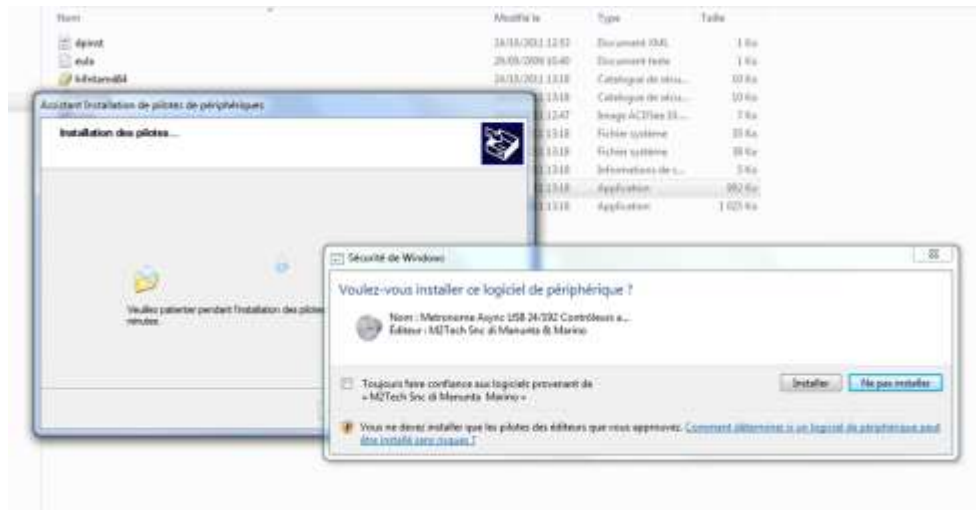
Nom | Modifié le | Type | Taille

dpinst | 24/10/2011 12:53 | Document XML | 1 Ko
eula | 29/05/2008 10:40 | Document texte | 1 Ko
hifistarm64 | 24/10/2011 13:18 | Catalogue de sécu... | 10 Ko
| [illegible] 13:18 | Catalogue de sécu... | 10 Ko
| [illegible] 12:47 | Image ACDSee 10... | 7 Ko
| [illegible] 13:18 | Fichier système | 35 Ko
| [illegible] 13:18 | Fichier système | 38 Ko
| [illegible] 13:18 | Informations de c... | 3 Ko
| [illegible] 13:18 | Application | 992 Ko
| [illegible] 13:18 | Application | 1 023 Ko

Assistant Installation de pilotes de périphériques

Installation des pilotes...

Veuillez patienter pendant l'installation des pilotes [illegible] minutes.

Sécurité de Windows

Voulez-vous installer ce logiciel de périphérique ?

Nom : Metronome Async USB 24/192 Contrôleurs a...
Éditeur : M2Tech Snc di Manunta & Marino

Toujours faire confiance aux logiciels provenant de « M2Tech Snc di Manunta Marino ».

Installer | Ne pas installer

Vous ne devez installer que les pilotes des éditeurs que vous approuvez. Comment déterminer si un logiciel de périphérique peut être installé sans risques ?